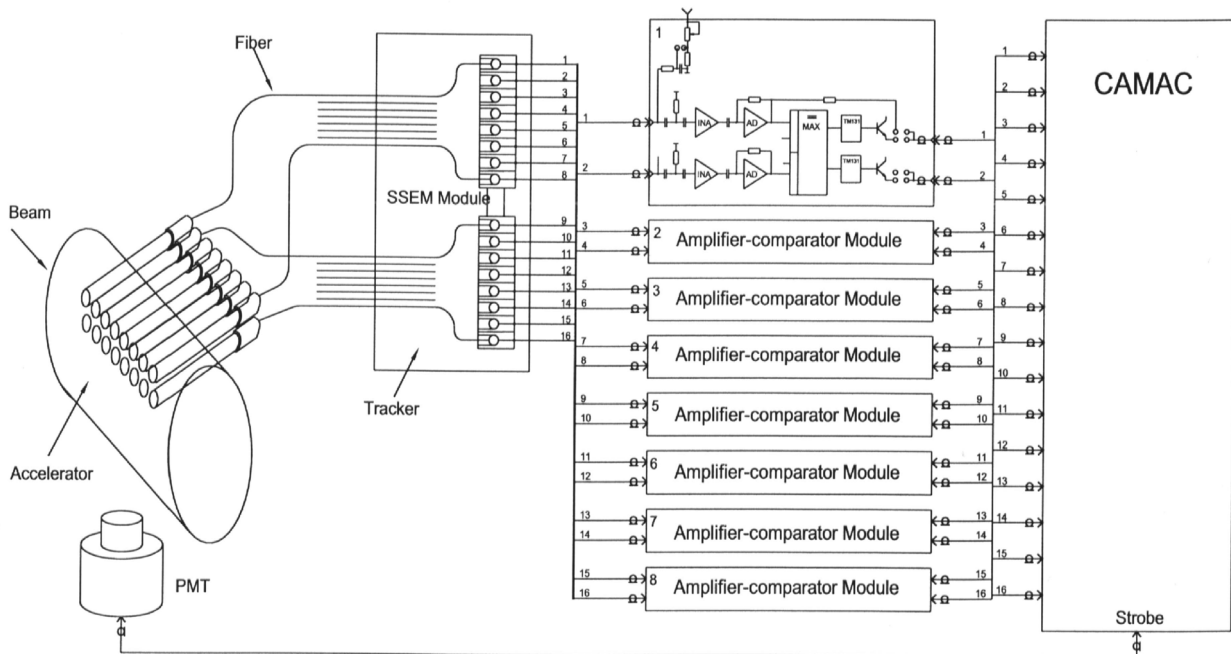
Fiber

Beam

Accelerator

PMT

SSEM Module

Tracker

1 2 3 4 5 6 7 8 9 10 11 12 13 14 15 16

1

1

2

INA

AD

MAX

TM131

INA

AD

TM131

1

2

3 4 2 Amplifier-comparator Module 3 4

5 6 3 Amplifier-comparator Module 5 6

7 8 4 Amplifier-comparator Module 7 8

9 10 5 Amplifier-comparator Module 9 10

11 12 6 Amplifier-comparator Module 11 12

13 14 7 Amplifier-comparator Module 13 14

15 16 8 Amplifier-comparator Module 15 16

CAMAC

1 2 3 4 5 6 7 8 9 10 11 12 13 14 15 16

Strobe